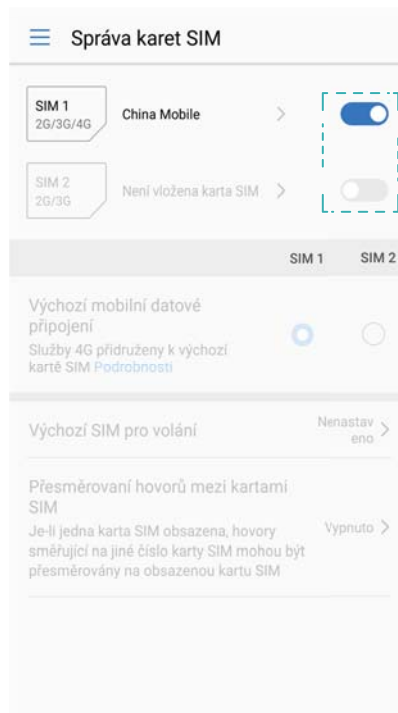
Správa karet SIM

SIM 1
2G/3G/4G
China Mobile

SIM 2
2G/3G
Není vložena karta SIM

SIM 1 SIM 2

Výchozí mobilní datové připojení
Služby 4G přidruženy k výchozí kartě SIM Podrobnosti

Výchozí SIM pro volání
Nenastaveno

Přesměrovaní hovorů mezi kartami SIM
Je-li jedna karta SIM obsazena, hovory směřující na jiné číslo karty SIM mohou být přesměrovány na obsazenou kartu SIM
Vypnuto